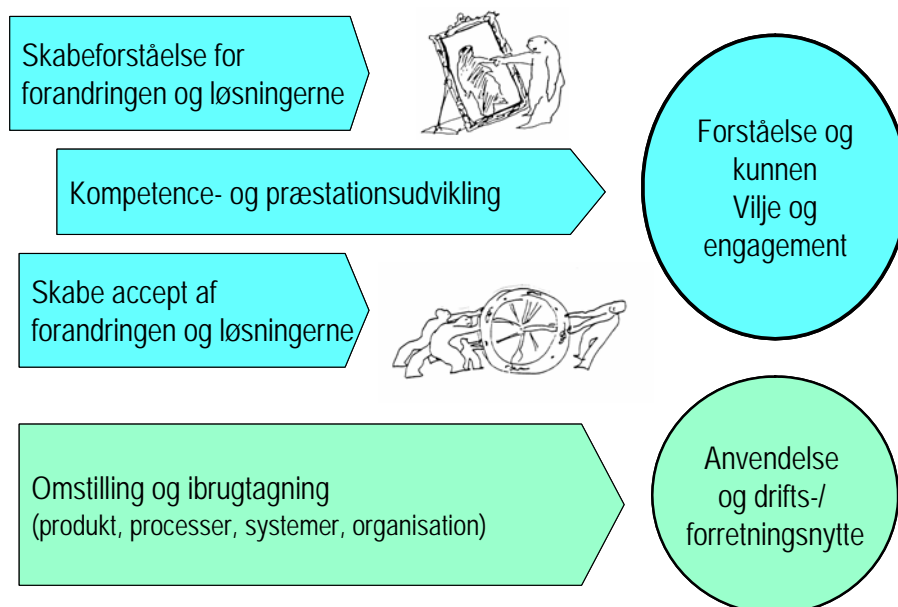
Skabeforståelse for forandringen og løsningerne

Kompetence- og præstationsudvikling

Skabe accept af forandringen og løsningerne

Forståelse og kunnen
Vilje og engagement

Omstilling og ibrugtagning
(produkt, processer, systemer, organisation)

Anvendelse og drifts-/ forretningsnytte